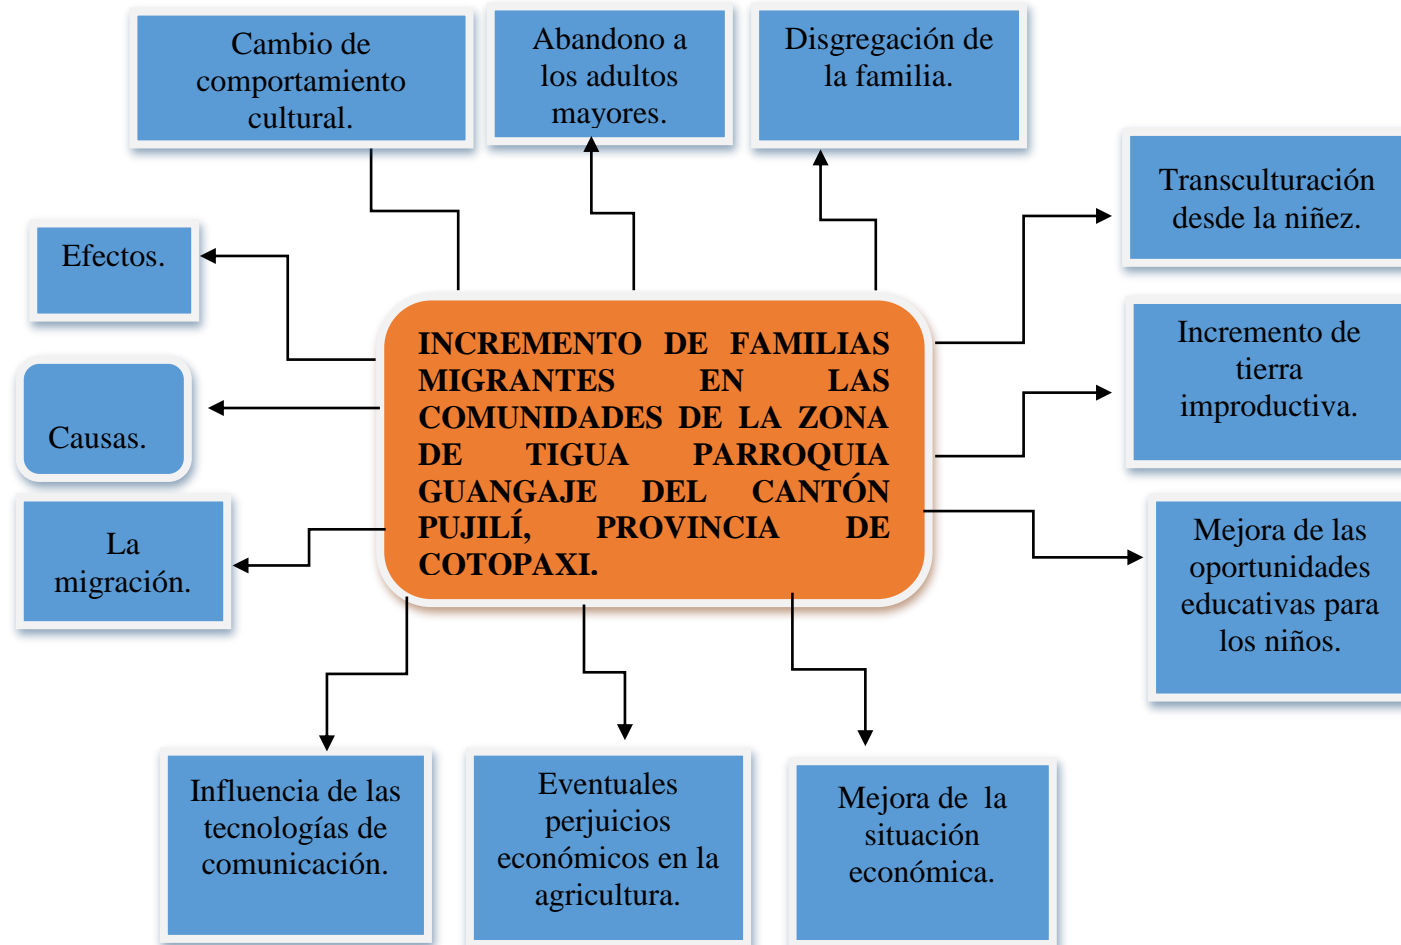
Cambio de comportamiento cultural.

Abandono a los adultos mayores.

Disgregación de la familia.

Transculturación desde la niñez.

Efectos.

INCREMENTO DE FAMILIAS MIGRANTES EN LAS COMUNIDADES DE LA ZONA DE TIGUA PARROQUIA GUANGAJE DEL CANTÓN PUJILÍ, PROVINCIA DE COTOPAXI.

Incremento de tierra improductiva.

Causas.

La migración.

Mejora de las oportunidades educativas para los niños.

Influencia de las tecnologías de comunicación.

Eventuales perjuicios económicos en la agricultura.

Mejora de la situación económica.